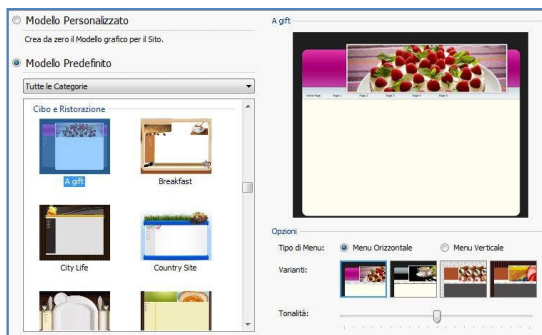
Modello Personalizzato

Crea da zero il Modello grafico per il Sito.

Modello Predefinito

Tutte le Categorie

Cibo e Ristorazione

A gift

Breakfast

City Life

Country Site

A gift

Opzioni

Tipo di Menu:

Menu Orizzontale

Menu Verticale

Varianti:

Tonalità: